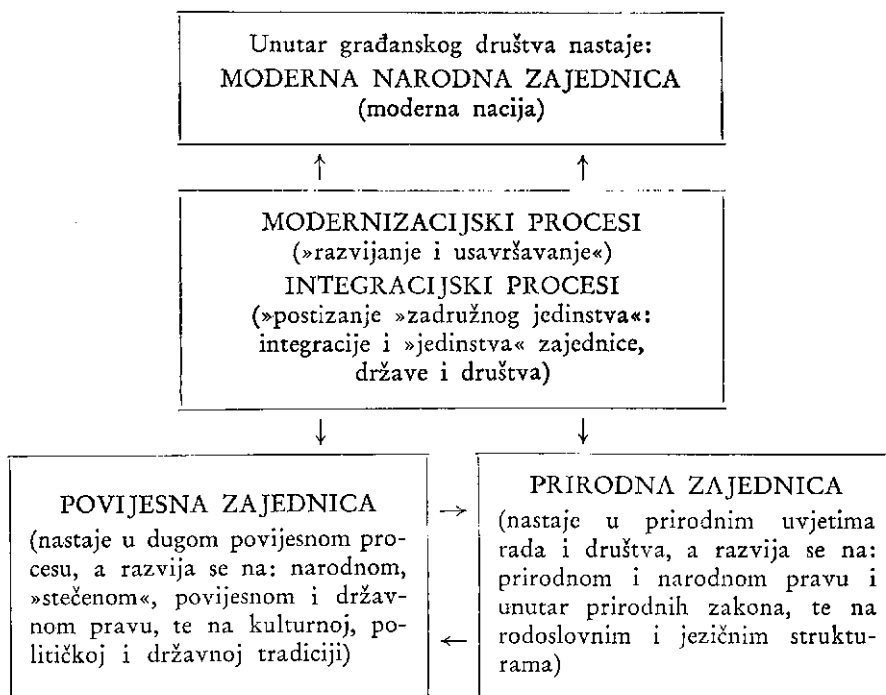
Unutar građanskog društva nastaje:
MODERNA NARODNA ZAJEDNICA
(moderna nacija)

↑ ↑

MODERNIZACIJSKI PROCESI
(»razvijanje i usavršavanje«)
INTEGRACIJSKI PROCESI
(»postizanje »zadružnog jedinstva«: integracije i »jedinstva« zajednice, države i društva)

↓ ↓

POVIJESNA ZAJEDNICA
(nastaje u dugom povijesnom procesu, a razvija se na: narodnom, »stečenom«, povijesnom i državnom pravu, te na kulturnoj, političkoj i državnoj tradiciji)

→ ←

PRIRODNA ZAJEDNICA
(nastaje u prirodnim uvjetima rada i društva, a razvija se na: prirodnom i narodnom pravu i unutar prirodnih zakona, te na rodoslovnim i jezičnim strukturama)